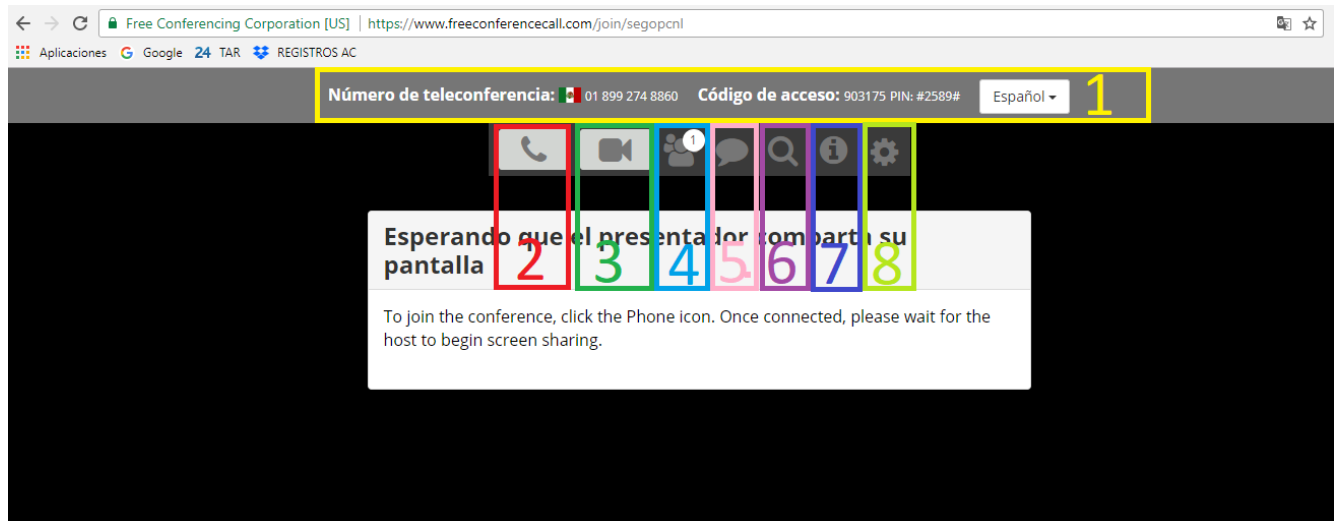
Free Conferencing Corporation [US] | https://www.freeconferencecall.com/join/segopcnl

Aplicaciones Google 24 TAR REGISTROS AC

Número de teleconferencia: 01 899 274 8860 Código de acceso: 903175 PIN: #2589# Español 1

1

Esperando que el presentador comparta su pantalla

2 3 4 5 6 7 8

To join the conference, click the Phone icon. Once connected, please wait for the host to begin screen sharing.